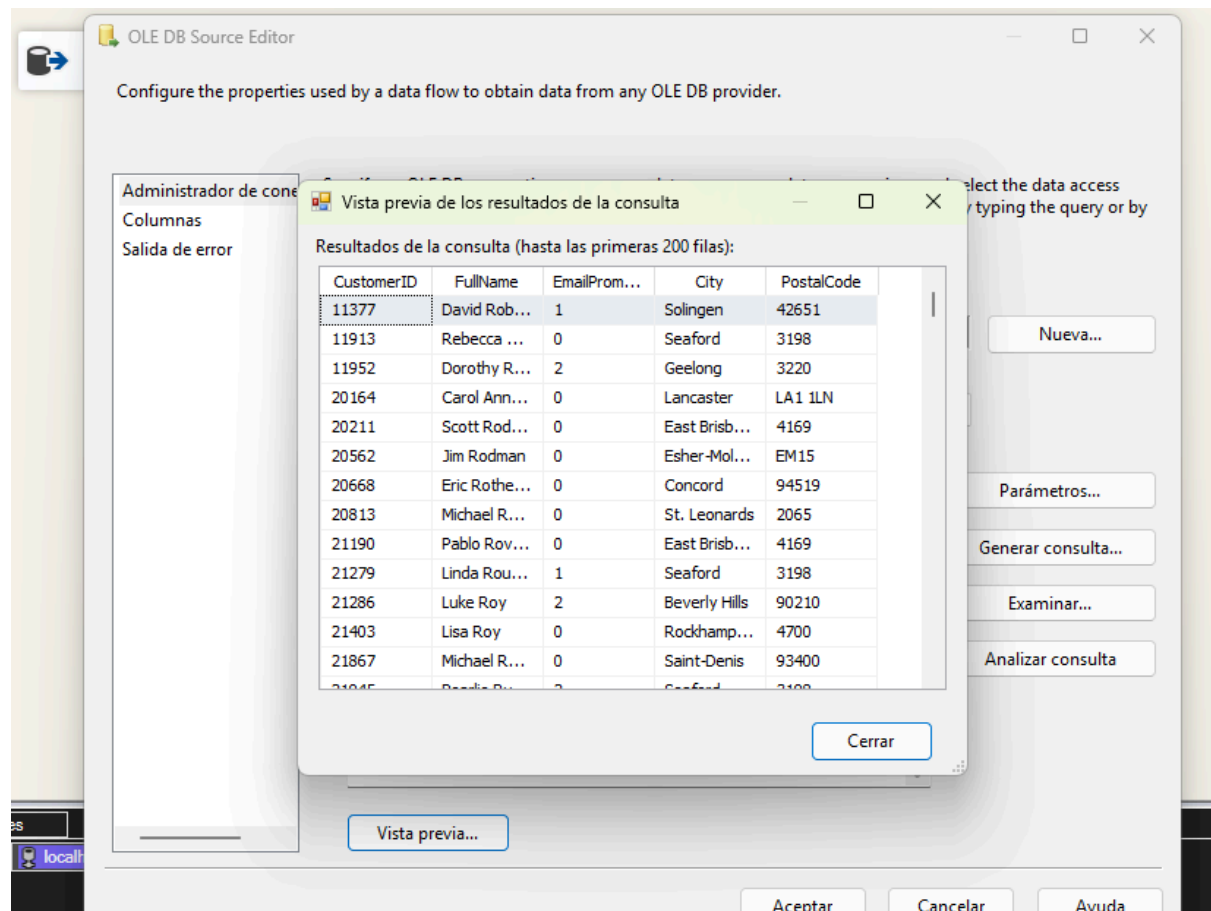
OLE DB Source Editor

Configure the properties used by a data flow to obtain data from any OLE DB provider.

Administrador de cone
Columnas
Salida de error

elect the data access
y typing the query or by

Vista previa de los resultados de la consulta

Resultados de la consulta (hasta las primeras 200 filas):

| CustomerID | FullName | EmailProm... | City | PostalCode |
|---|---|---|---|---|
| 11377 | David Rob... | 1 | Solingen | 42651 |
| 11913 | Rebecca ... | 0 | Seaford | 3198 |
| 11952 | Dorothy R... | 2 | Geelong | 3220 |
| 20164 | Carol Ann... | 0 | Lancaster | LA1 1LN |
| 20211 | Scott Rod... | 0 | East Brisb... | 4169 |
| 20562 | Jim Rodman | 0 | Esher-Mol... | EM15 |
| 20668 | Eric Rothe... | 0 | Concord | 94519 |
| 20813 | Michael R... | 0 | St. Leonards | 2065 |
| 21190 | Pablo Rov... | 0 | East Brisb... | 4169 |
| 21279 | Linda Rou... | 1 | Seaford | 3198 |
| 21286 | Luke Roy | 2 | Beverly Hills | 90210 |
| 21403 | Lisa Roy | 0 | Rockhamp... | 4700 |
| 21867 | Michael R... | 0 | Saint-Denis | 93400 |
| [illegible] | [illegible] | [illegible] | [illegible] | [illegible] |

Cerrar

Nueva...
Parámetros...
Generar consulta...
Examinar...
Analizar consulta

Vista previa...

es
localh

Aceptar
Cancelar
Ayuda